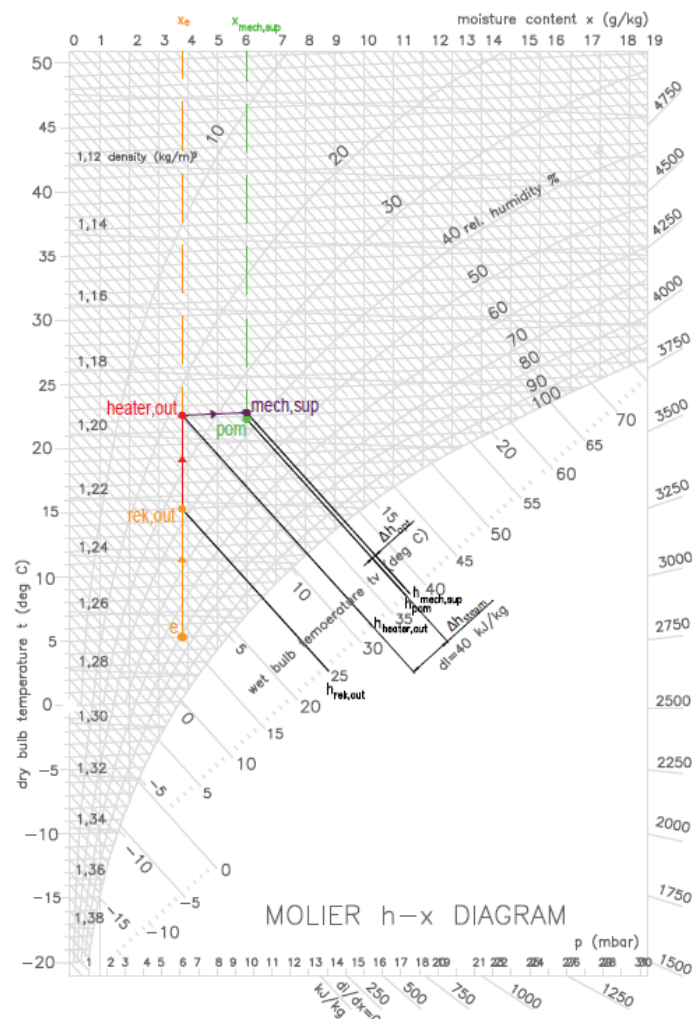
$x_e$ $x_{mech,sup}$ moisture content x (g/kg)

0 1 2 3 4 5 6 7 8 9 10 11 12 13 14 15 16 17 18 19

50
45
40
35
30
25
20
15
10
5
0
−5
−10
−15
−20

dry bulb temperature t (deg C)

1,12 density (kg/m³)
1,14
1,16
1,18
1,20
1,22
1,24
1,26
1,28
1,30
1,32
1,34
1,36
1,38

10
20
30
40 rel. humidity %
50
60
70
80
90
100

4750
4500
4250
4000
3750
3500
3250
3000
2750
2500
2250
2000
1750
1500

heater,out
mech,sup
pom
rek,out
e

70
65
60
55
50
45
40
35
30
25
20
15
10
5
0
−5
−10
−15
20
15
10
5
0
−5
−10

wet bulb temperature tv (deg C)

$\Delta h_{pot}$
$h_{mech,sup}$
$h_{pom}$
$h_{heater,out}$
$\Delta h_{steam}$
$h_{rek,out}$
dI=40 kJ/kg

MOLIER h−x DIAGRAM

p (mbar)

1 2 3 4 5 6 7 8 9 10 11 12 13 14 15 16 17 18 19 20 21 22 23 24 25 26 27 28 29 30

kJ/kg dI/dx=0 250 500 750 1000 1250